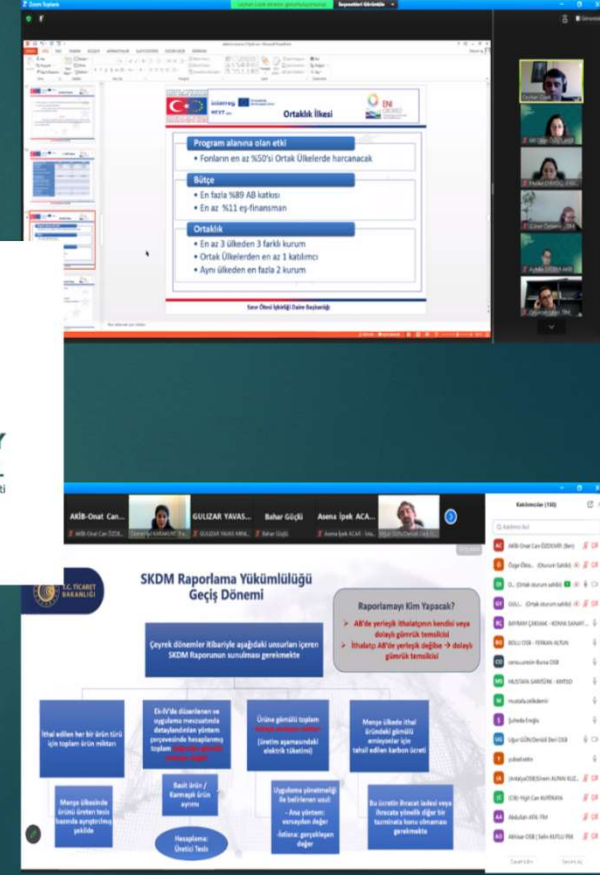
Zoom Toplantı

Ortaklık İlkesi

Program alanına olan etki
• Fonların en az %50'si Ortak Ülkelerde harcanacak

Bütçe
• En fazla %89 AB katkısı
• En az %11 eş-finansman

Ortaklık
• En az 3 ülkeden 3 farklı kurum
• Ortak Ülkelerden en az 1 katılımcı
• Aynı ülkeden en fazla 2 kurum

Sınır Ötesi İşbirliği Daire Başkanlığı

AKİB-Onat Can...
GULIZAR YAVAS...
Bahar Güçlü
Asena İpek ACA...

Katılımcılar (130)

T.C. TİCARET BAKANLIĞI

SKDM Raporlama Yükümlülüğü Geçiş Dönemi

Raporlamayı Kim Yapacak?
➢ AB'de yerleşik ithalatçının kendisi veya dolaylı gümrük temsilcisi
➢ İthalatçı AB'de yerleşik değilse → dolaylı gümrük temsilcisi

Çeyrek dönemler itibariyle aşağıdaki unsurları içeren SKDM Raporunun sunulması gerekmekte

İthal edilen her bir ürün türü için toplam ürün miktarı

Ek-IV'de düzenlenen ve uygulama mevzuatında detaylandırılan yöntem çerçevesinde hesaplanmış toplam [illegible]

Ürüne gömülü toplam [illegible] (üretim aşamasındaki elektrik tüketimi)

Menşe ülkede ithal üründeki gömülü emisyonlar için tahsil edilen karbon ücreti

Menşe ülkesinde ürünü üreten tesis bazında ayrıştırılmış şekilde

Basit ürün / Karmaşık ürün ayrımı

Uygulama yönetmeliği ile belirlenen usul:
- Ana yöntem: varsayılan değer
- İstisna: gerçekleşen değer

Bu ücretin ihracat iadesi veya ihracata yönelik diğer bir tazminata konu olmaması gerekmekte

Hesaplama: Üretici Tesisi

AKİB-Onat Can ÖZDEMİR (Ben)
Özge Ölmez (Ekranın Sahibi)
BAYRAM ÇAKMAK - KONAK SANAYİ...
BOLU OSB - FERKAN ALTUN
MUSTAFA SARIYERLİ - MHTSO
mustafa.celikdemir
Şuheda Eroğlu
Uğur GÜN Denizli Deri OSB
yubaltakto
(OSB) Yiğit Can KURTKAYA
Abdullah ATAL-TİM
Akhisar OSB | Selin KUTLU PİM